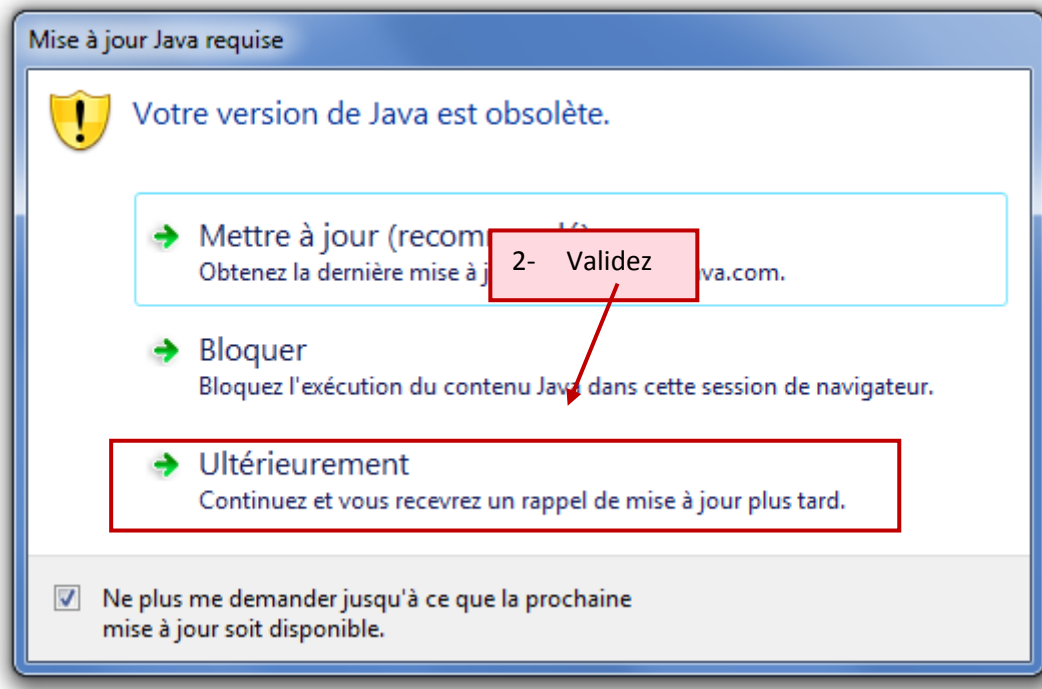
Mise à jour Java requise

Votre version de Java est obsolète.

Mettre à jour (recom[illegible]
Obtenez la dernière mise à j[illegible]va.com.

2- Validez

Bloquer
Bloquez l'exécution du contenu Java dans cette session de navigateur.

Ultérieurement
Continuez et vous recevrez un rappel de mise à jour plus tard.

Ne plus me demander jusqu'à ce que la prochaine mise à jour soit disponible.